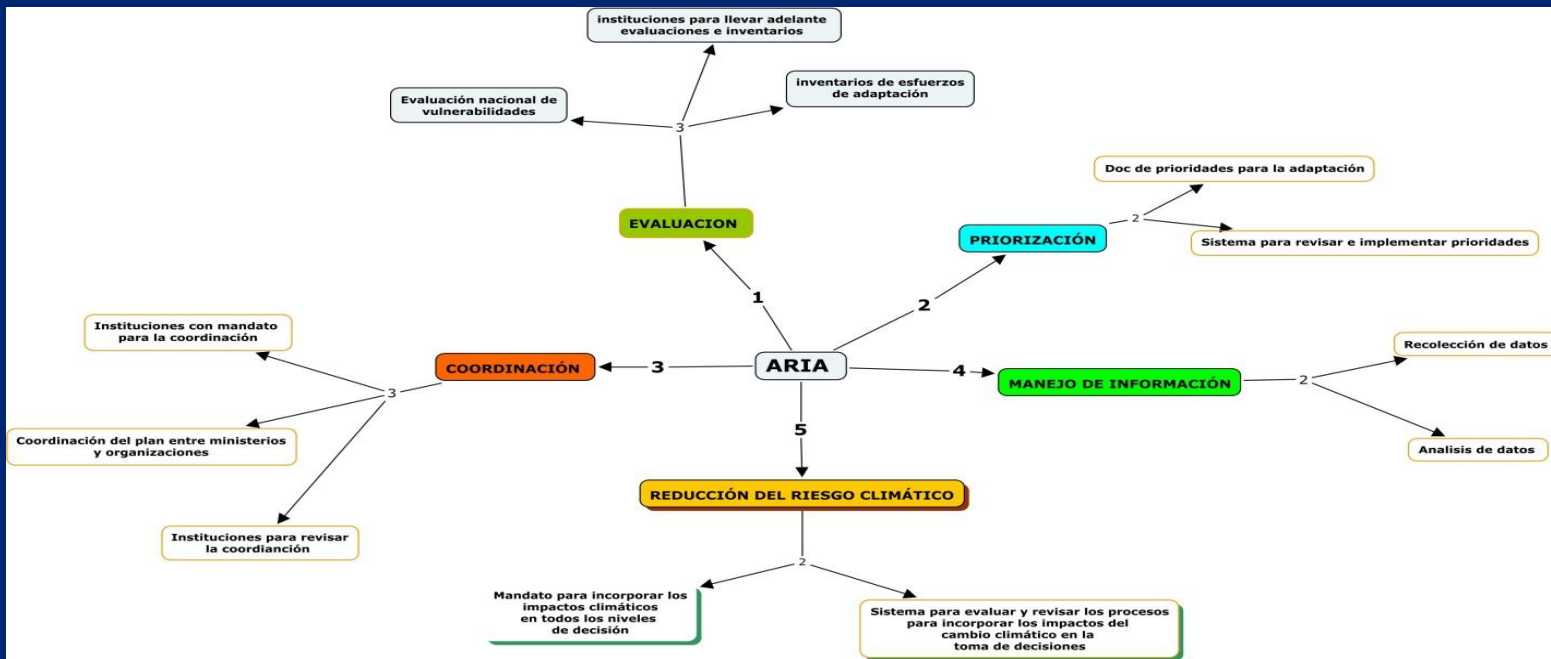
ARIA

1

EVALUACION

3

Evaluación nacional de vulnerabilidades

instituciones para llevar adelante evaluaciones e inventarios

inventarios de esfuerzos de adaptación

2

PRIORIZACIÓN

2

Doc de prioridades para la adaptación

Sistema para revisar e implementar prioridades

3

COORDINACIÓN

3

Instituciones con mandato para la coordinación

Coordinación del plan entre ministerios y organizaciones

Instituciones para revisar la coordianción

4

MANEJO DE INFORMACIÓN

2

Recolección de datos

Analisis de datos

5

REDUCCIÓN DEL RIESGO CLIMÁTICO

2

Mandato para incorporar los impactos climáticos en todos los niveles de decisión

Sistema para evaluar y revisar los procesos para incorporar los impactos del cambio climático en la toma de decisiones